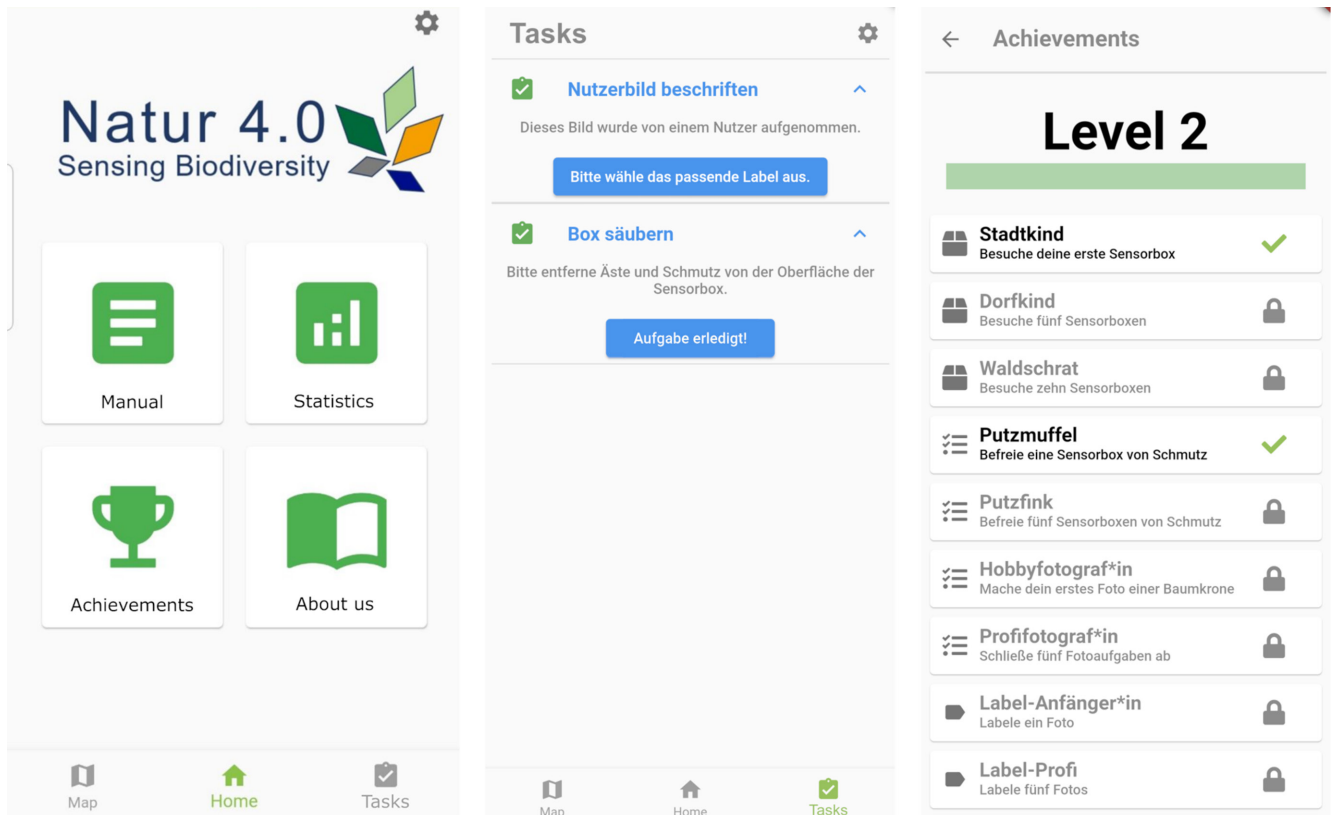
Natur 4.0
Sensing Biodiversity

Manual

Statistics

Achievements

About us

Map Home Tasks

Tasks

Nutzerbild beschriften

Dieses Bild wurde von einem Nutzer aufgenommen.

Bitte wähle das passende Label aus.

Box säubern

Bitte entferne Äste und Schmutz von der Oberfläche der Sensorbox.

Aufgabe erledigt!

Map Home Tasks

Achievements

Level 2

Stadtkind
Besuche deine erste Sensorbox

Dorfkind
Besuche fünf Sensorboxen

Waldschrat
Besuche zehn Sensorboxen

Putzmuffel
Befreie eine Sensorbox von Schmutz

Putzfink
Befreie fünf Sensorboxen von Schmutz

Hobbyfotograf*in
Mache dein erstes Foto einer Baumkrone

Profifotograf*in
Schließe fünf Fotoaufgaben ab

Label-Anfänger*in
Labele ein Foto

Label-Profi
Labele fünf Fotos